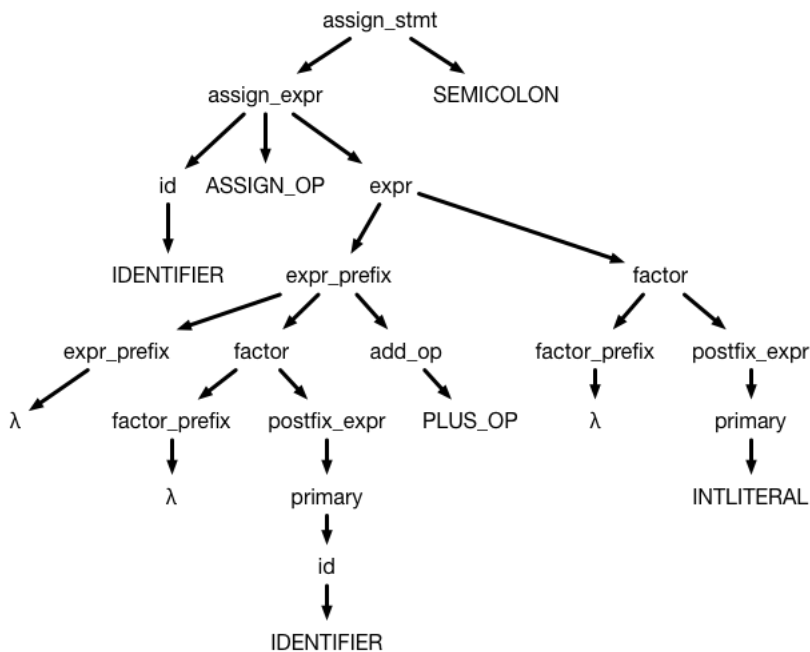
assign_stmt

assign_expr

SEMICOLON

id

ASSIGN_OP

expr

IDENTIFIER

expr_prefix

factor

expr_prefix

factor

add_op

factor_prefix

postfix_expr

λ

factor_prefix

postfix_expr

PLUS_OP

λ

primary

λ

primary

INTLITERAL

id

IDENTIFIER